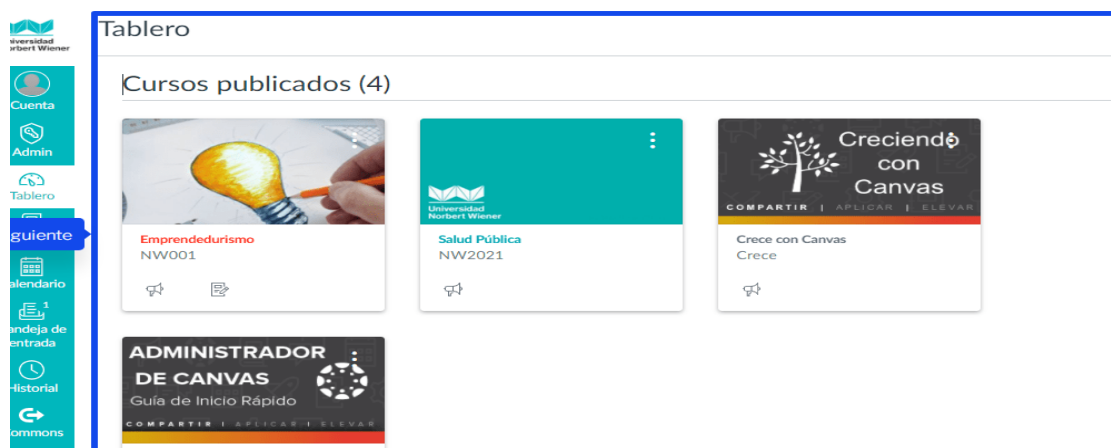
niversidad
orbert Wiener

Cuenta

Admin

Tablero

guiente

alendario

1
andeja de
entrada

Historial

ommons

Tablero

Cursos publicados (4)

Emprendedurismo
NW001

Universidad
Norbert Wiener

Salud Pública
NW2021

Creciendo
con
Canvas

COMPARTIR | APLICAR | ELEVAR

Crece con Canvas
Crece

ADMINISTRADOR
DE CANVAS
Guía de Inicio Rápido

COMPARTIR | APLICAR | ELEVAR